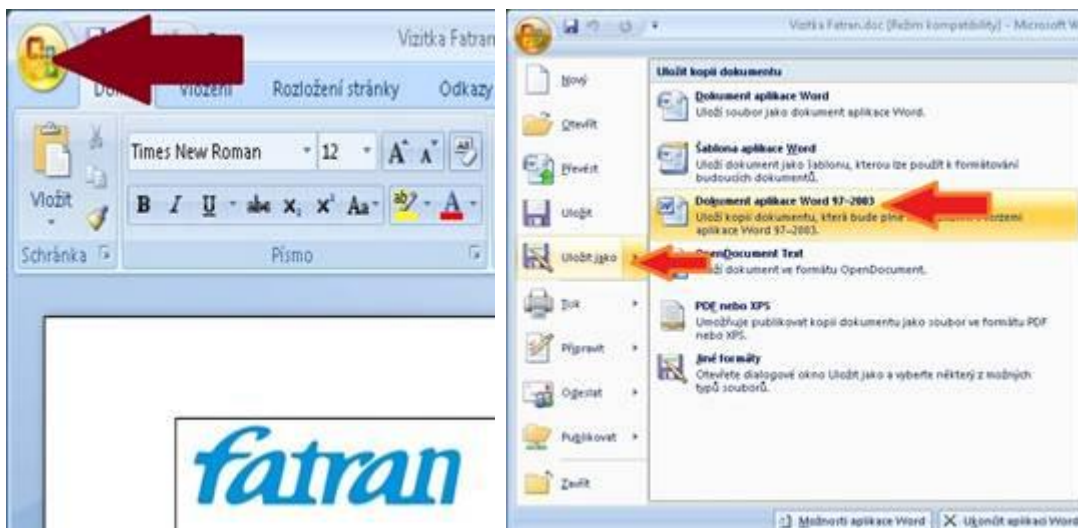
Vizitka Fatran

Do Vložení Rozložení stránky Odkazy

Times New Roman 12

Vložit

B I U abc $x_2$ $x^2$ Aa

Schránka

Písmo

fatran

Vizitka Fatran.doc [Režim kompatibility] - Microsoft W

Nový

Otevřít

Převést

Uložit

Uložit jako

Tisk

Připravit

Odeslat

Publikovat

Zavřít

Uložit kopii dokumentu

Dokument aplikace Word
Uloží soubor jako dokument aplikace Word.

Šablona aplikace Word
Uloží dokument jako šablonu, kterou lze použít k formátování budoucích dokumentů.

Dokument aplikace Word 97–2003
Uloží kopii dokumentu, která bude plně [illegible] aplikace Word 97–2003.

OpenDocument Text
Uloží dokument ve formátu OpenDocument.

PDF nebo XPS
Umožňuje publikovat kopii dokumentu jako soubor ve formátu PDF nebo XPS.

Jiné formáty
Otevřete dialogové okno Uložit jako a vyberte některý z možných typů souborů.

Možnosti aplikace Word

Ukončit aplikaci Word